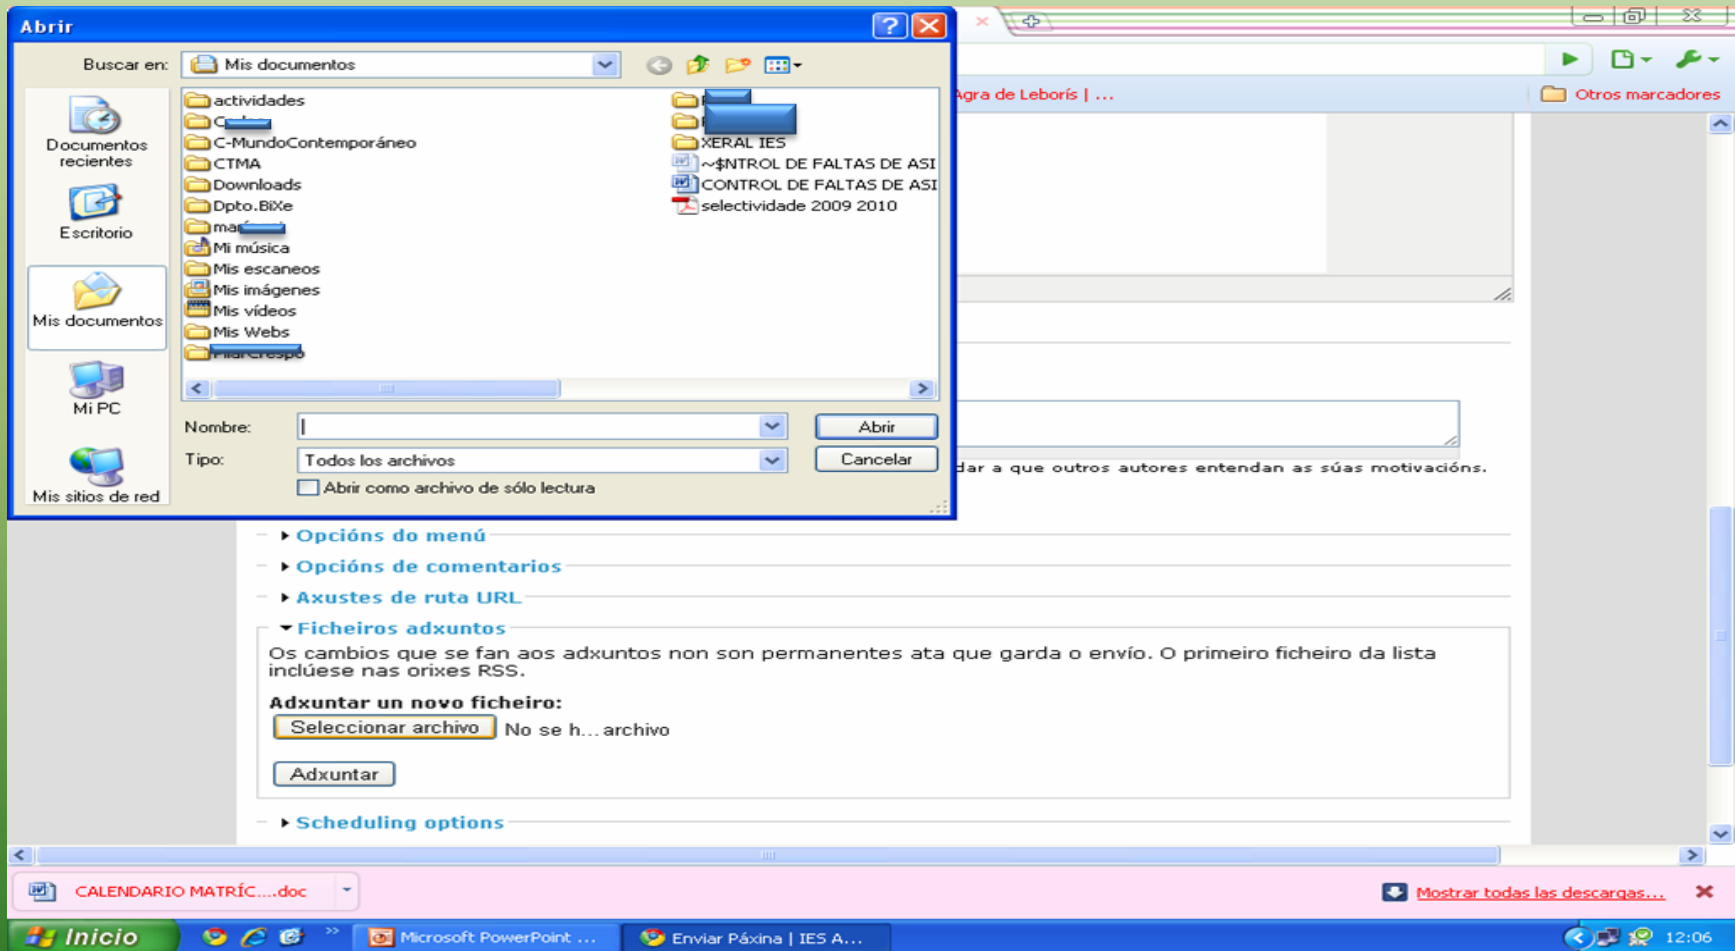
Abrir

Buscar en: Mis documentos

Documentos recientes
Escritorio
Mis documentos
Mi PC
Mis sitios de red

actividades
C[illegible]
C-MundoContemporáneo
CTMA
Downloads
Dpto.BiXe
ma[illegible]
Mi música
Mis escaneos
Mis imágenes
Mis vídeos
Mis Webs
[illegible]

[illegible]
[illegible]
XERAL IES
~$NTROL DE FALTAS DE ASI
CONTROL DE FALTAS DE ASI
selectividade 2009 2010

Nombre:
Tipo: Todos los archivos
Abrir como archivo de sólo lectura
Abrir
Cancelar

Agra de Leborís | ...
Otros marcadores

dar a que outros autores entendan as súas motivacións.

Opcións do menú
Opcións de comentarios
Axustes de ruta URL
Ficheiros adxuntos
Os cambios que se fan aos adxuntos non son permanentes ata que garda o envío. O primeiro ficheiro da lista inclúese nas orixes RSS.
Adxuntar un novo ficheiro:
Seleccionar archivo No se h... archivo
Adxuntar
Scheduling options

CALENDARIO MATRÍC....doc
Mostrar todas las descargas...

Inicio
Microsoft PowerPoint ...
Enviar Páxina | IES A...
12:06